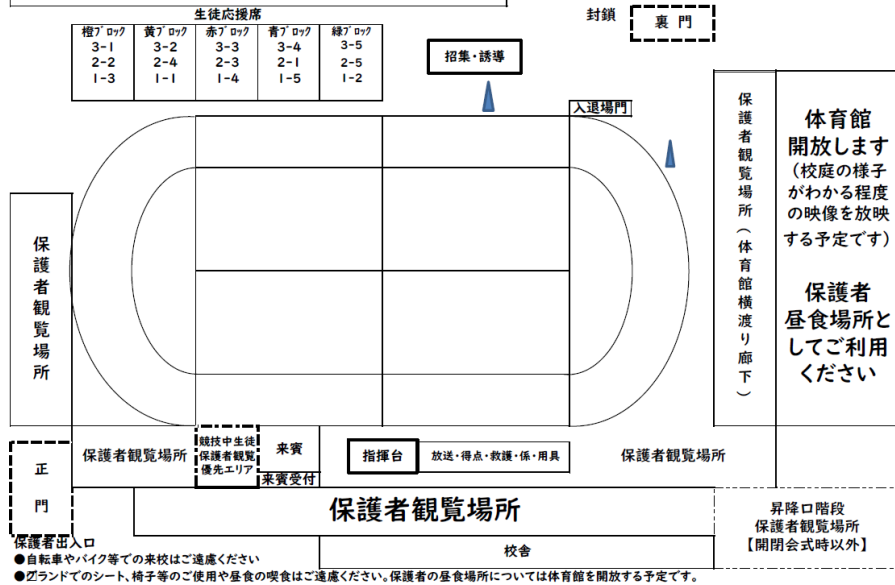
生徒応援席

| 橙ブロック | 黄ブロック | 赤ブロック | 青ブロック | 緑ブロック |
|---|---|---|---|---|
| 3-1 | 3-2 | 3-3 | 3-4 | 3-5 |
| 2-2 | 2-4 | 2-3 | 2-1 | 2-5 |
| 1-3 | 1-1 | 1-4 | 1-5 | 1-2 |

封鎖 裏門

招集・誘導

入退場門

保護者観覧場所（体育館横渡り廊下）

体育館開放します（校庭の様子がわかる程度の映像を放映する予定です）

保護者昼食場所としてご利用ください

保護者観覧場所

正門

保護者観覧場所

競技中生徒保護者観覧優先エリア

来賓

来賓受付

指揮台

放送・得点・救護・係・用具

保護者観覧場所

保護者観覧場所

昇降口階段保護者観覧場所【開閉会式時以外】

保護者出入口

校舎

●自転車やバイク等での来校はご遠慮ください

●グランドでのシート、椅子等のご使用や昼食の喫食はご遠慮ください。保護者の昼食場所については体育館を開放する予定です。